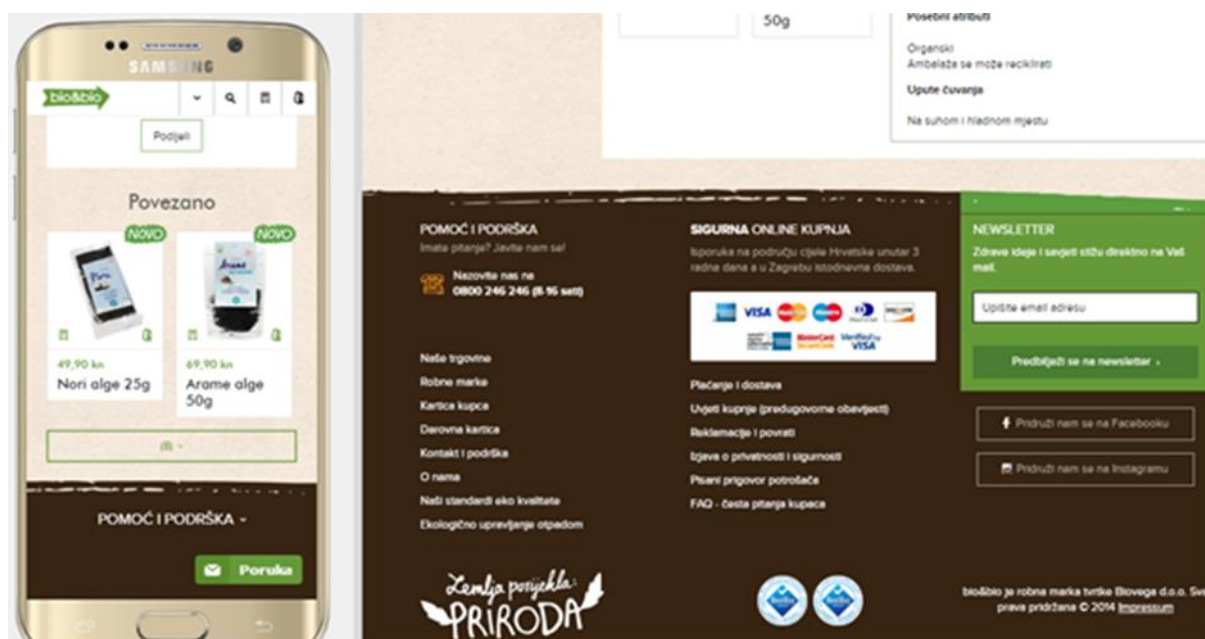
SAMSUNG

bio&bio

Podijeli

Povezano

NOVO

NOVO

49,90 kn
Nori alge 25g

69,90 kn
Arame alge 50g

POMOĆ I PODRŠKA

Poruka

50g

Posebni atributi

Organski
Ambalaža se može reciklirati

Upute čuvanja

Na suhom i hladnom mjestu

POMOĆ I PODRŠKA
Imate pitanja? Javite nam se!

Nazovite nas na
0800 246 246 (8-16 sati)

Naše trgovine
Robne marke
Kartica kupca
Darovna kartica
Kontakt i podrška
O nama
Naši standardi eko kvalitete
Ekološko upravljanje otpadom

SIGURNA ONLINE KUPNJA
Isporuka na području cijele Hrvatske unutar 3 radna dana a u Zagrebu istodnevna dostava.

VISA

Plaćanje i dostava
Uvjeti kupnje (predugovorne obavijesti)
Reklamacije i povrati
Izjava o privatnosti i sigurnosti
Pisani prigovor potrošača
FAQ - česta pitanja kupaca

NEWSLETTER
Zdrave ideje i savjeti stižu direktno na Vaš mail.

Upišite email adresu

Pretplati se na newsletter ›

Pridruži nam se na Facebooku

Pridruži nam se na Instagramu

Zemlja porijekla: PRIRODA

bio&bio je robna marka tvrtke Biovega d.o.o. Sva prava pridržana © 2014 Impressum